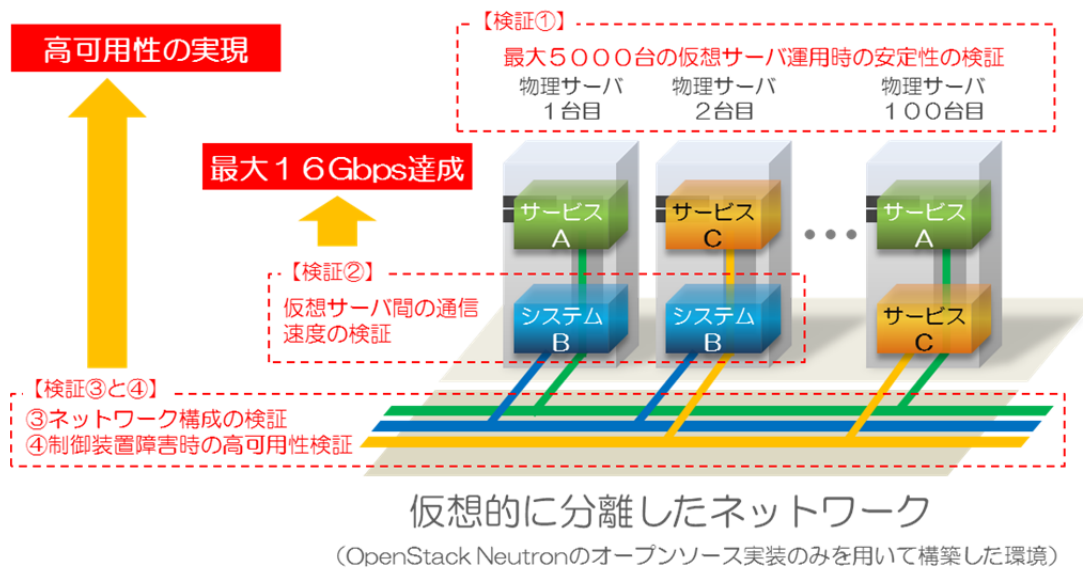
高可用性の実現

【検証①】
最大５０００台の仮想サーバ運用時の安定性の検証
物理サーバ
１台目
物理サーバ
２台目
物理サーバ
１００台目

最大１６Gbps達成

サービス
A
サービス
C
サービス
A
システム
B
システム
B
サービス
C

【検証②】
仮想サーバ間の通信速度の検証

【検証③と④】
③ネットワーク構成の検証
④制御装置障害時の高可用性検証

仮想的に分離したネットワーク
（OpenStack Neutronのオープンソース実装のみを用いて構築した環境）